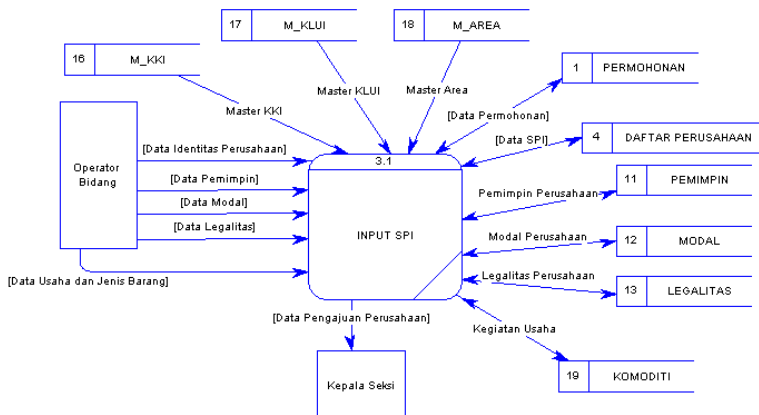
17 M_KLUI

18 M_AREA

16 M_KKI

1 PERMOHONAN

Master KLUI

Master Area

Master KKI

[Data Permohonan]

[Data SPI]

4 DAFTAR PERUSAHAAN

Operator Bidang

[Data Identitas Perusahaan]

[Data Pemimpin]

[Data Modal]

[Data Legalitas]

3.1

INPUT SPI

Pemimpin Perusahaan

11 PEMIMPIN

Modal Perusahaan

12 MODAL

Legalitas Perusahaan

13 LEGALITAS

[Data Usaha dan Jenis Barang]

[Data Pengajuan Perusahaan]

Kegiatan Usaha

19 KOMODITI

Kepala Seksi